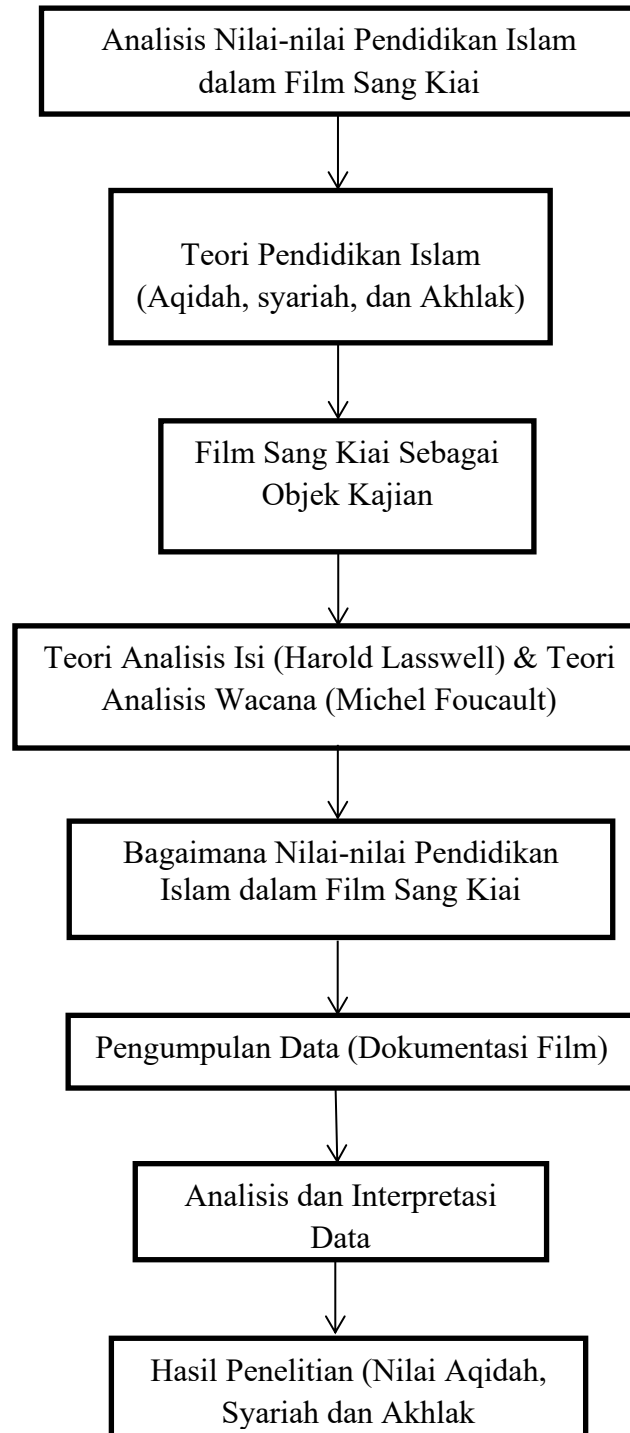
Analisis Nilai-nilai Pendidikan Islam dalam Film Sang Kiai

Teori Pendidikan Islam (Aqidah, syariah, dan Akhlak)

Film Sang Kiai Sebagai Objek Kajian

Teori Analisis Isi (Harold Lasswell) & Teori Analisis Wacana (Michel Foucault)

Bagaimana Nilai-nilai Pendidikan Islam dalam Film Sang Kiai

Pengumpulan Data (Dokumentasi Film)

Analisis dan Interpretasi Data

Hasil Penelitian (Nilai Aqidah, Syariah dan Akhlak